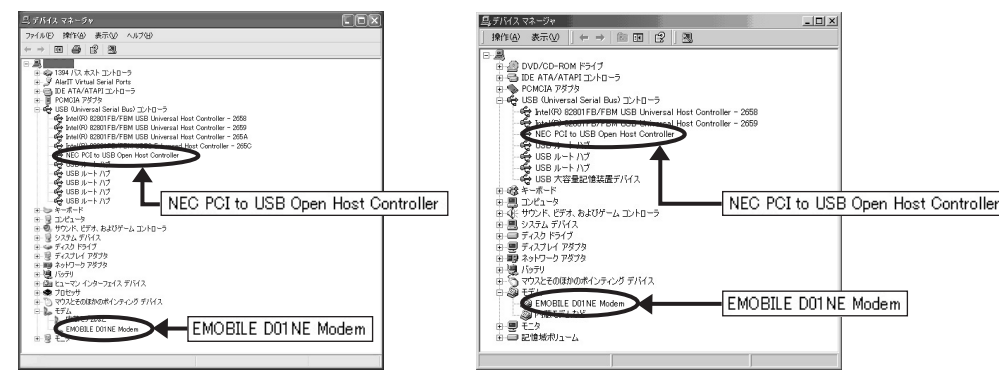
デバイス マネージャ
ファイル(F) 操作(A) 表示(V) ヘルプ(H)
1394 バス ホスト コントローラ
AlerIT Virtual Serial Ports
IDE ATA/ATAPI コントローラ
PCMCIA アダプタ
USB (Universal Serial Bus) コントローラ
Intel(R) 82801FB/FBM USB Universal Host Controller - 2658
Intel(R) 82801FB/FBM USB Universal Host Controller - 2659
Intel(R) 82801FB/FBM USB Universal Host Controller - 265A
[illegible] Host Controller - 265C
NEC PCI to USB Open Host Controller
USB ルート ハブ
USB ルート ハブ
USB ルート ハブ
USB ルート ハブ
USB ルート ハブ
キーボード
コンピュータ
サウンド、ビデオ、およびゲーム コントローラ
システム デバイス
ディスク ドライブ
ディスプレイ アダプタ
ネットワーク アダプタ
バッテリ
ヒューマン インターフェイス デバイス
プロセッサ
マウスとそのほかのポインティング デバイス
モデム
EMOBILE D01NE Modem
モニタ

NEC PCI to USB Open Host Controller
EMOBILE D01NE Modem

デバイス マネージャ
操作(A) 表示(V)
DVD/CD-ROM ドライブ
IDE ATA/ATAPI コントローラ
PCMCIA アダプタ
USB (Universal Serial Bus) コントローラ
Intel(R) 82801FB/FBM USB Universal Host Controller - 2658
Intel(R) 82801FB/FBM USB Universal Host Controller - 2659
NEC PCI to USB Open Host Controller
USB ルート ハブ
USB ルート ハブ
USB ルート ハブ
USB 大容量記憶装置デバイス
キーボード
コンピュータ
サウンド、ビデオ、およびゲーム コントローラ
システム デバイス
ディスク ドライブ
ディスプレイ アダプタ
ネットワーク アダプタ
バッテリ
マウスとそのほかのポインティング デバイス
モデム
EMOBILE D01NE Modem
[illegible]
モニタ
記憶域ボリューム

NEC PCI to USB Open Host Controller
EMOBILE D01NE Modem